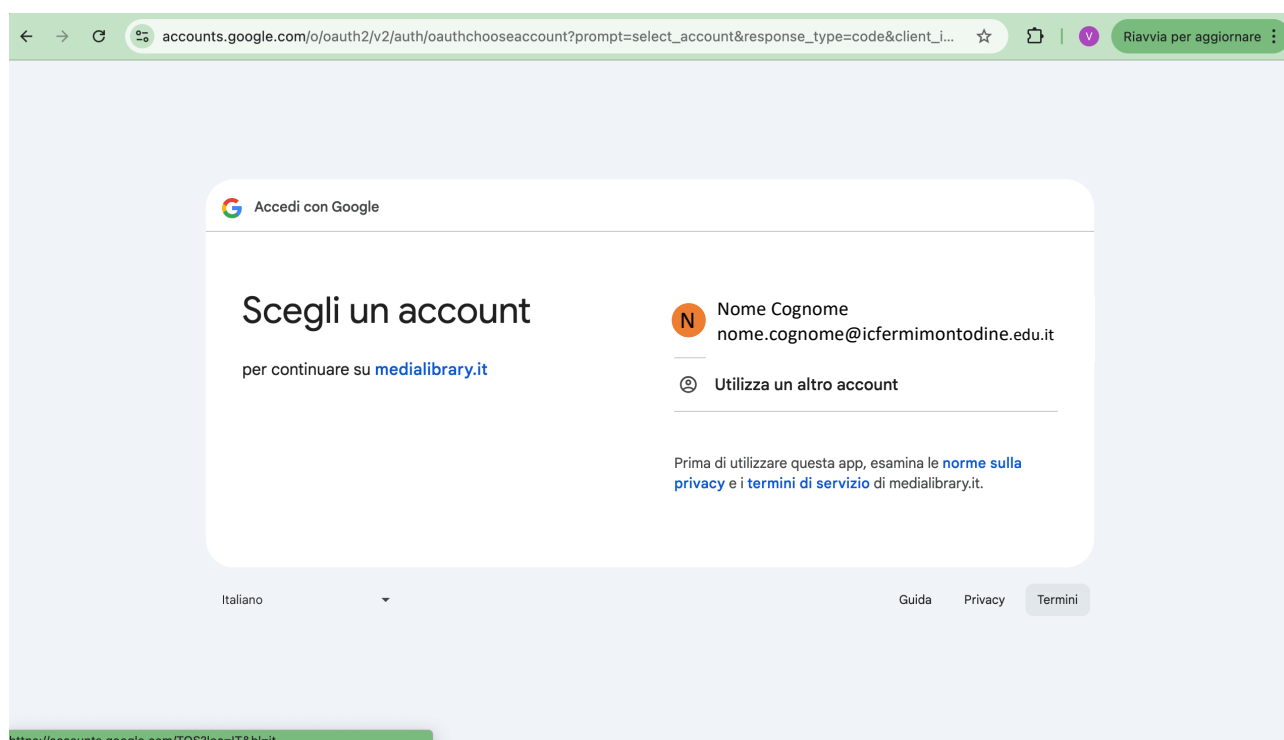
accounts.google.com/o/oauth2/v2/auth/oauthchooseaccount?prompt=select_account&response_type=code&client_i...

V

Riavvia per aggiornare

G Accedi con Google

Scegli un account

per continuare su medialibrary.it

N Nome Cognome
nome.cognome@icfermimontodine.edu.it

Utilizza un altro account

Prima di utilizzare questa app, esamina le norme sulla privacy e i termini di servizio di medialibrary.it.

Italiano

Guida Privacy Termini

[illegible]